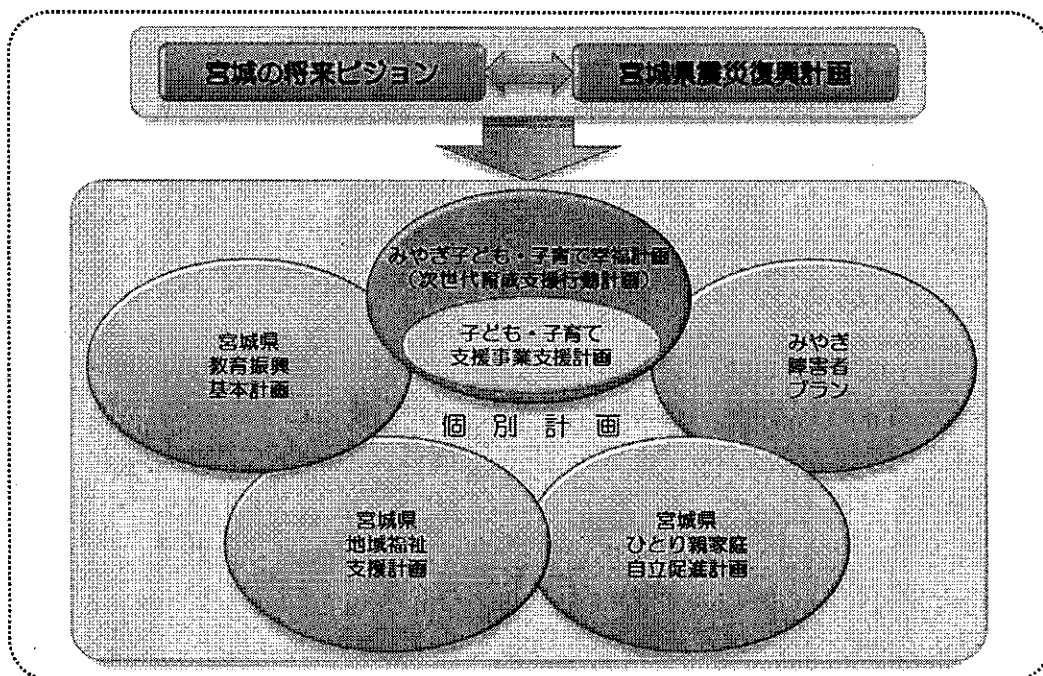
宮城の将来ビジョン

宮城県震災復興計画

みやぎ子ども・子育て幸福計画
（次世代育成支援行動計画）

子ども・子育て
支援事業支援計画

宮城県
教育振興
基本計画

みやぎ
障害者
プラン

個　別　計　画

宮城県
地域福祉
支援計画

宮城県
ひとり親家庭
自立促進計画